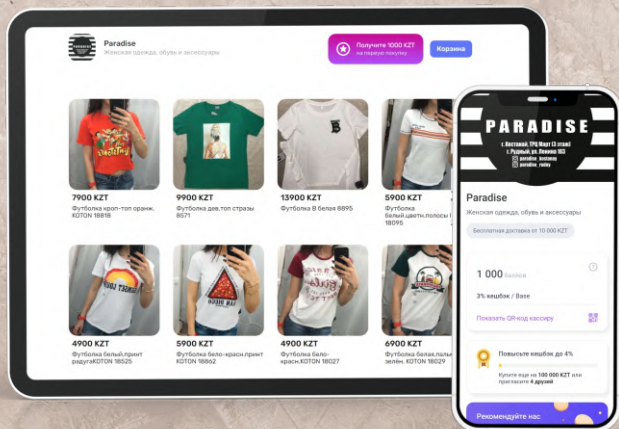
Paradise
Женская одежда, обувь и аксессуары

Получите 1000 KZT
на первую покупку

Корзина

7900 KZT
Футболка кроп-топ оранж. KOTON 18818

9900 KZT
Футболка дев.топ стразы 8571

13900 KZT
Футболка B белая 8895

5900 KZT
Футболка белый.цветн.полосы 18095

4900 KZT
Футболка белый.принт радугаKOTON 18525

5900 KZT
Футболка бело-красн.принт KOTON 18862

4900 KZT
Футболка бело-красн.KOTON 18027

6900 KZT
Футболка белая.рукава зелён. KOTON 18029

PARADISE
г. Костанай, ТРЦ Март (3 этаж)
г. Рудный, ул. Ленина 103
paradise_kostanay
paradise_rudny

Paradise
Женская одежда, обувь и аксессуары

Бесплатная доставка от 10 000 KZT

1 000 баллов

3% кешбэк / Base

Показать QR-код кассиру

Повысьте кешбэк до 4%

Купите еще на 100 000 KZT или пригласите 4 друзей

Рекомендуйте нас